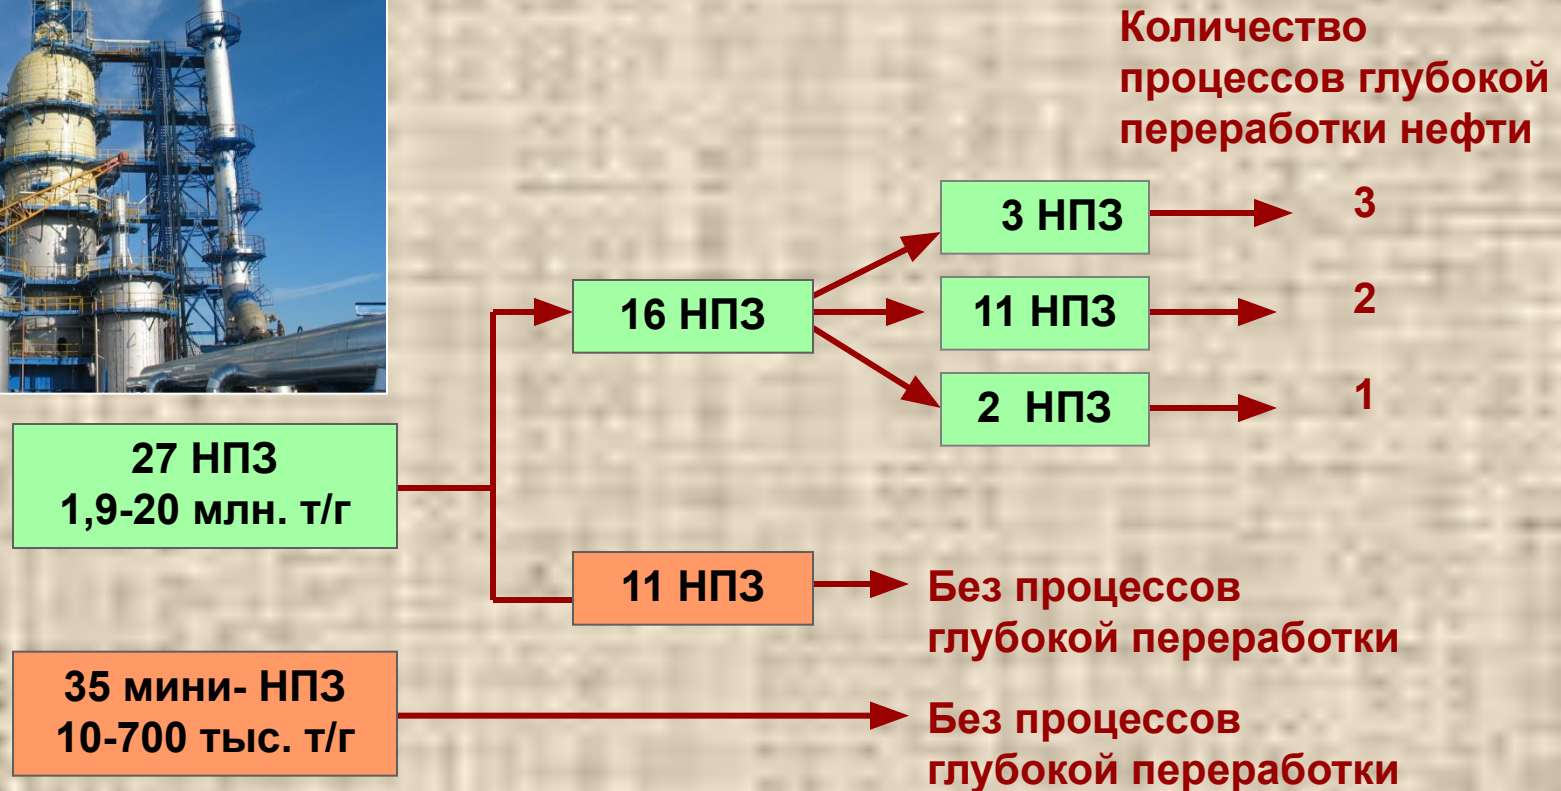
Количество процессов глубокой переработки нефти

27 НПЗ
1,9-20 млн. т/г

16 НПЗ

3 НПЗ

3

11 НПЗ

2

2 НПЗ

1

11 НПЗ

Без процессов глубокой переработки

35 мини- НПЗ
10-700 тыс. т/г

Без процессов глубокой переработки